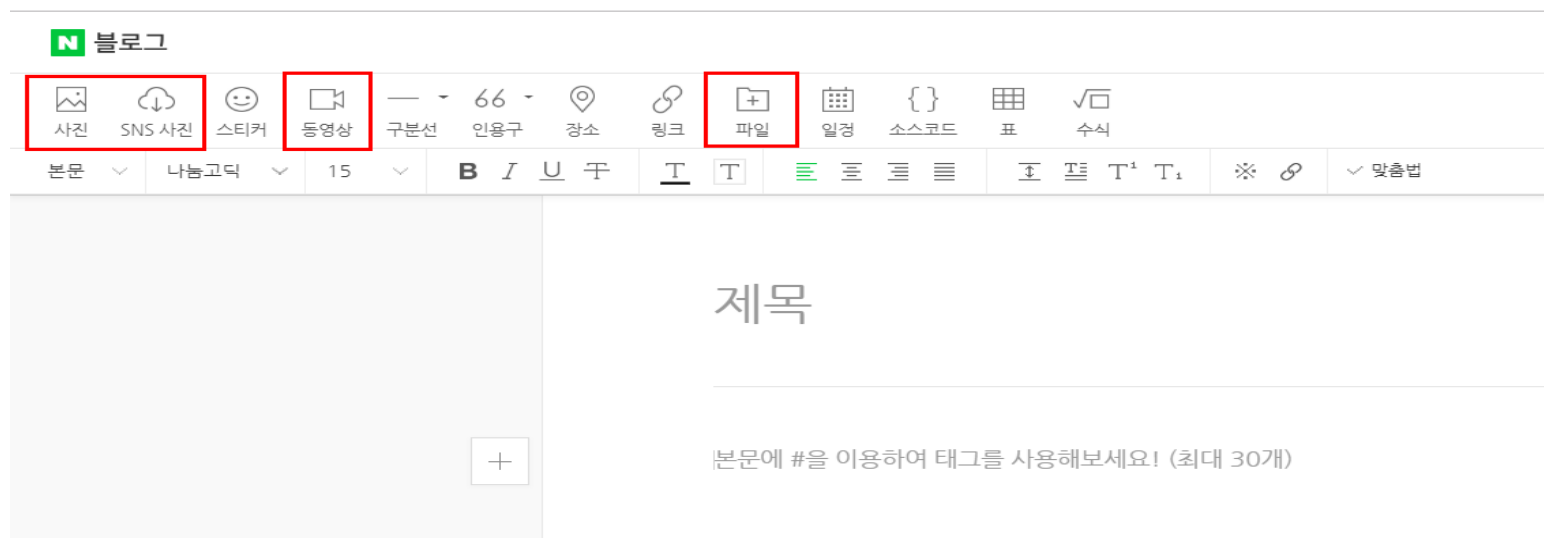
N 블로그

사진 SNS 사진 스티커 동영상 — 구분선 66 인용구 장소 링크 파일 일정 { } 소스코드 표 수식

본문 나눔고딕 15 B I U T T T T¹ T₁ ※ ✓ 맞춤법

제목

+

본문에 #을 이용하여 태그를 사용해보세요! (최대 30개)